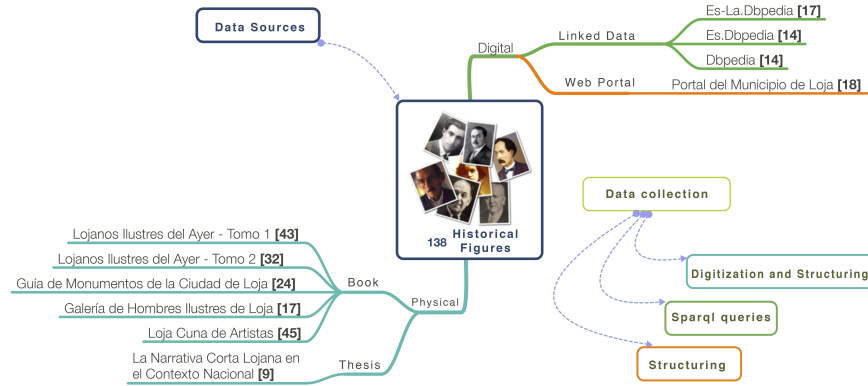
Data Sources

Digital

Linked Data

Es-La.Dbpedia **[17]**

Es.Dbpedia **[14]**

Dbpedia **[14]**

Web Portal

Portal del Municipio de Loja **[18]**

138 Historical Figures

Data collection

Digitization and Structuring

Sparql queries

Structuring

Lojanos Ilustres del Ayer - Tomo 1 **[43]**

Lojanos Ilustres del Ayer - Tomo 2 **[32]**

Guía de Monumentos de la Ciudad de Loja **[24]**

Galería de Hombres Ilustres de Loja **[17]**

Loja Cuna de Artistas **[45]**

Book

Physical

La Narrativa Corta Lojana en el Contexto Nacional **[9]**

Thesis